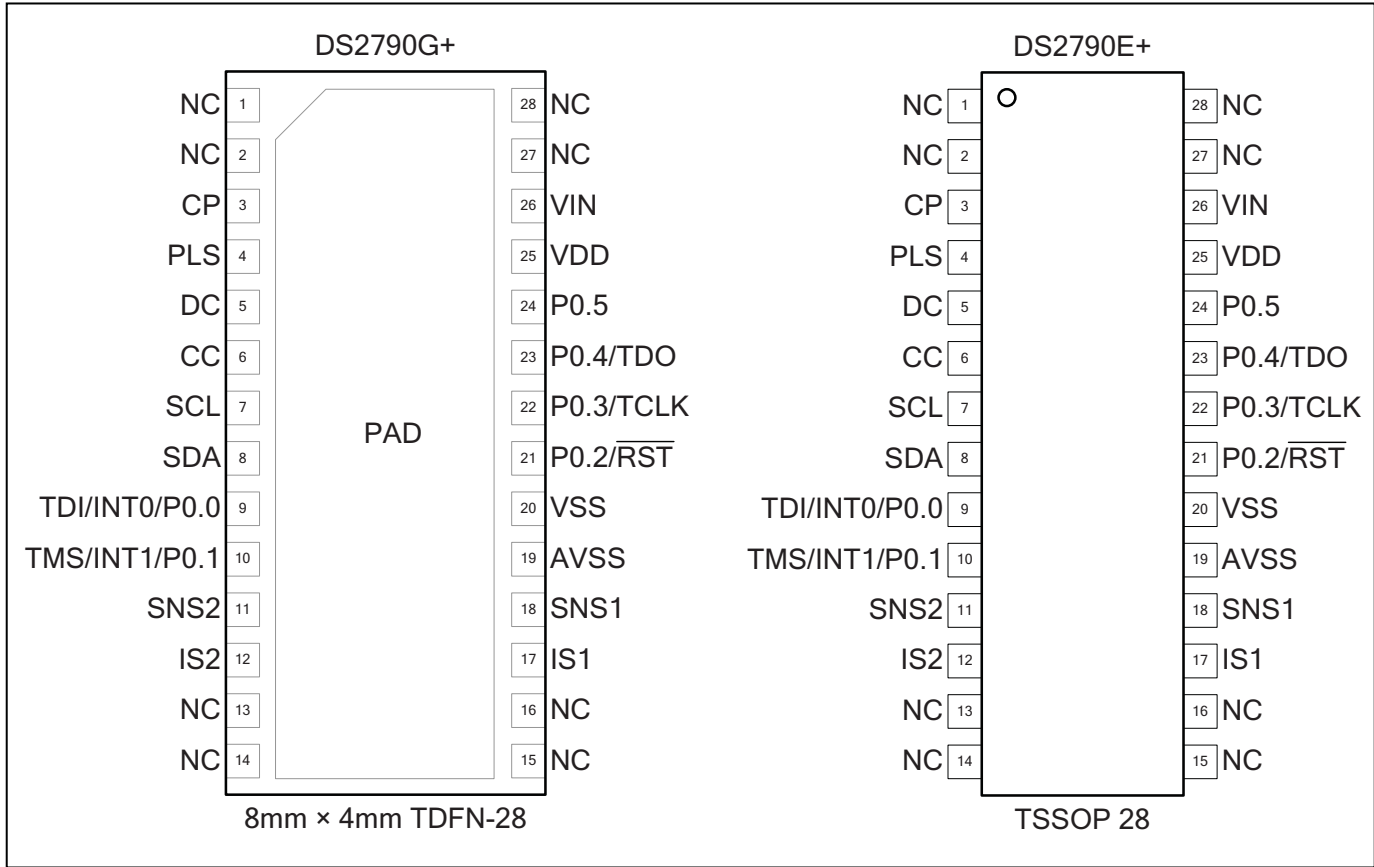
DS2790G+

| Pin | Name | Pin | Name |
|---|---|---|---|
| 1 | NC | 28 | NC |
| 2 | NC | 27 | NC |
| 3 | CP | 26 | VIN |
| 4 | PLS | 25 | VDD |
| 5 | DC | 24 | P0.5 |
| 6 | CC | 23 | P0.4/TDO |
| 7 | SCL | 22 | P0.3/TCLK |
| 8 | SDA | 21 | P0.2/$\overline{RST}$ |
| 9 | TDI/INT0/P0.0 | 20 | VSS |
| 10 | TMS/INT1/P0.1 | 19 | AVSS |
| 11 | SNS2 | 18 | SNS1 |
| 12 | IS2 | 17 | IS1 |
| 13 | NC | 16 | NC |
| 14 | NC | 15 | NC |

PAD

8mm × 4mm TDFN-28

DS2790E+

| Pin | Name | Pin | Name |
|---|---|---|---|
| 1 | NC | 28 | NC |
| 2 | NC | 27 | NC |
| 3 | CP | 26 | VIN |
| 4 | PLS | 25 | VDD |
| 5 | DC | 24 | P0.5 |
| 6 | CC | 23 | P0.4/TDO |
| 7 | SCL | 22 | P0.3/TCLK |
| 8 | SDA | 21 | P0.2/$\overline{RST}$ |
| 9 | TDI/INT0/P0.0 | 20 | VSS |
| 10 | TMS/INT1/P0.1 | 19 | AVSS |
| 11 | SNS2 | 18 | SNS1 |
| 12 | IS2 | 17 | IS1 |
| 13 | NC | 16 | NC |
| 14 | NC | 15 | NC |

TSSOP 28